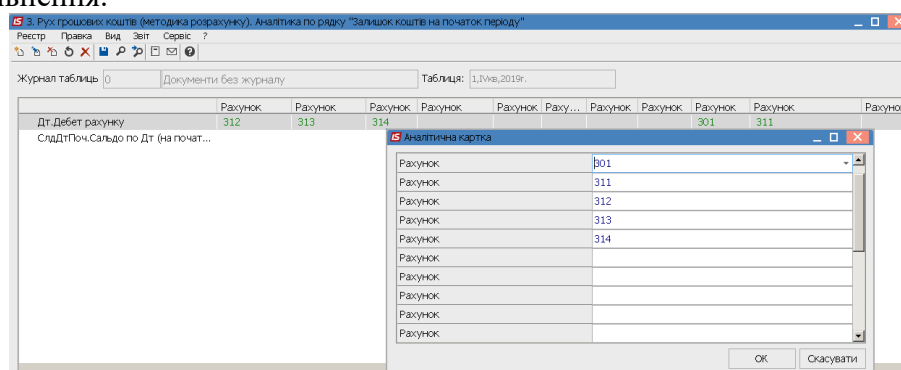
внення.

3. Рух грошових коштів (методика розрахунку). Аналітика по рядку "Залишок коштів на початок періоду"

Реєстр Правка Вид Звіт Сервіс ?

Журнал таблиць 0 Документи без журналу Таблиця: 1,IVкв,2019г.

| | Рахунок | Рахунок | Рахунок | Рахунок | Рахунок | Раху... | Рахунок | Рахунок | Рахунок | Рахунок | Рахуно |
|---|---|---|---|---|---|---|---|---|---|---|---|
| Дт.Дебет рахунку | 312 | 313 | 314 | | | | | | 301 | 311 | |
| СлдДтПоч.Сальдо по Дт (на почат... | | | | | | | | | | | |

Аналітична картка

| | |
|---|---|
| Рахунок | 301 |
| Рахунок | 311 |
| Рахунок | 312 |
| Рахунок | 313 |
| Рахунок | 314 |
| Рахунок | |
| Рахунок | |
| Рахунок | |
| Рахунок | |
| Рахунок | |

ОК Скасувати